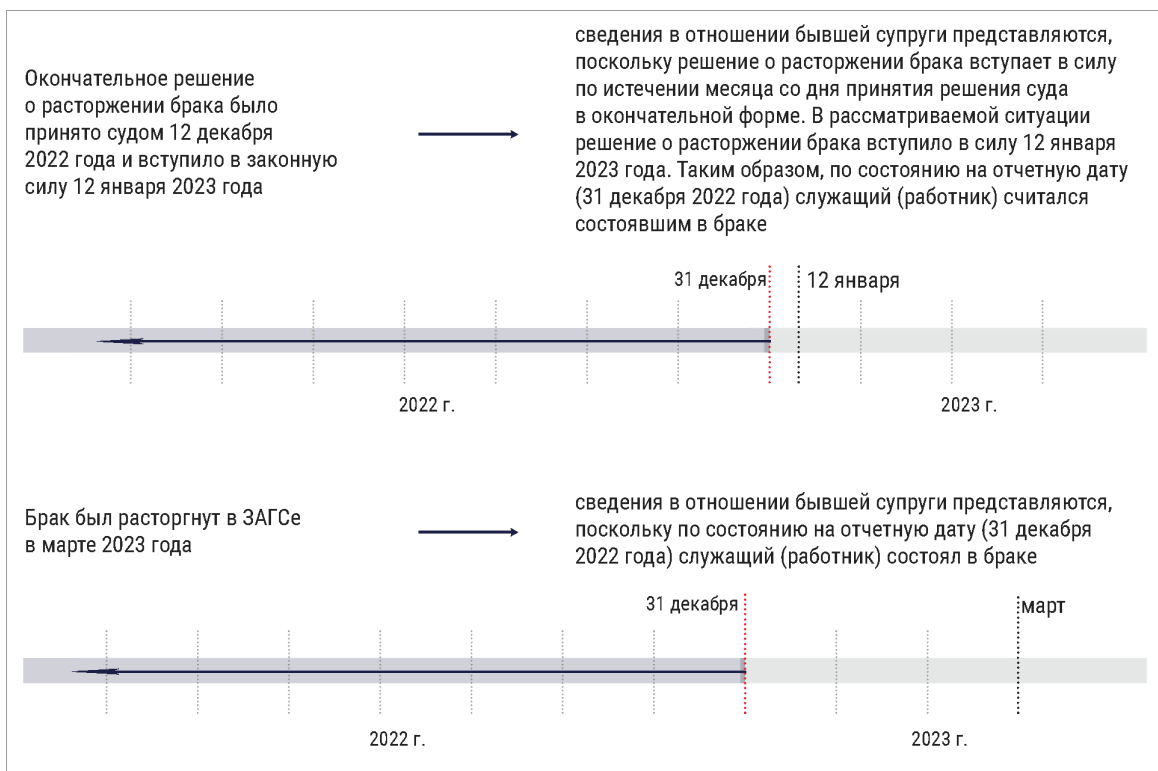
Окончательное решение о расторжении брака было принято судом 12 декабря 2022 года и вступило в законную силу 12 января 2023 года

сведения в отношении бывшей супруги представляются, поскольку решение о расторжении брака вступает в силу по истечении месяца со дня принятия решения суда в окончательной форме. В рассматриваемой ситуации решение о расторжении брака вступило в силу 12 января 2023 года. Таким образом, по состоянию на отчетную дату (31 декабря 2022 года) служащий (работник) считался состоявшим в браке

31 декабря
12 января

2022 г.
2023 г.

Брак был расторгнут в ЗАГСе в марте 2023 года

сведения в отношении бывшей супруги представляются, поскольку по состоянию на отчетную дату (31 декабря 2022 года) служащий (работник) состоял в браке

31 декабря
март

2022 г.
2023 г.